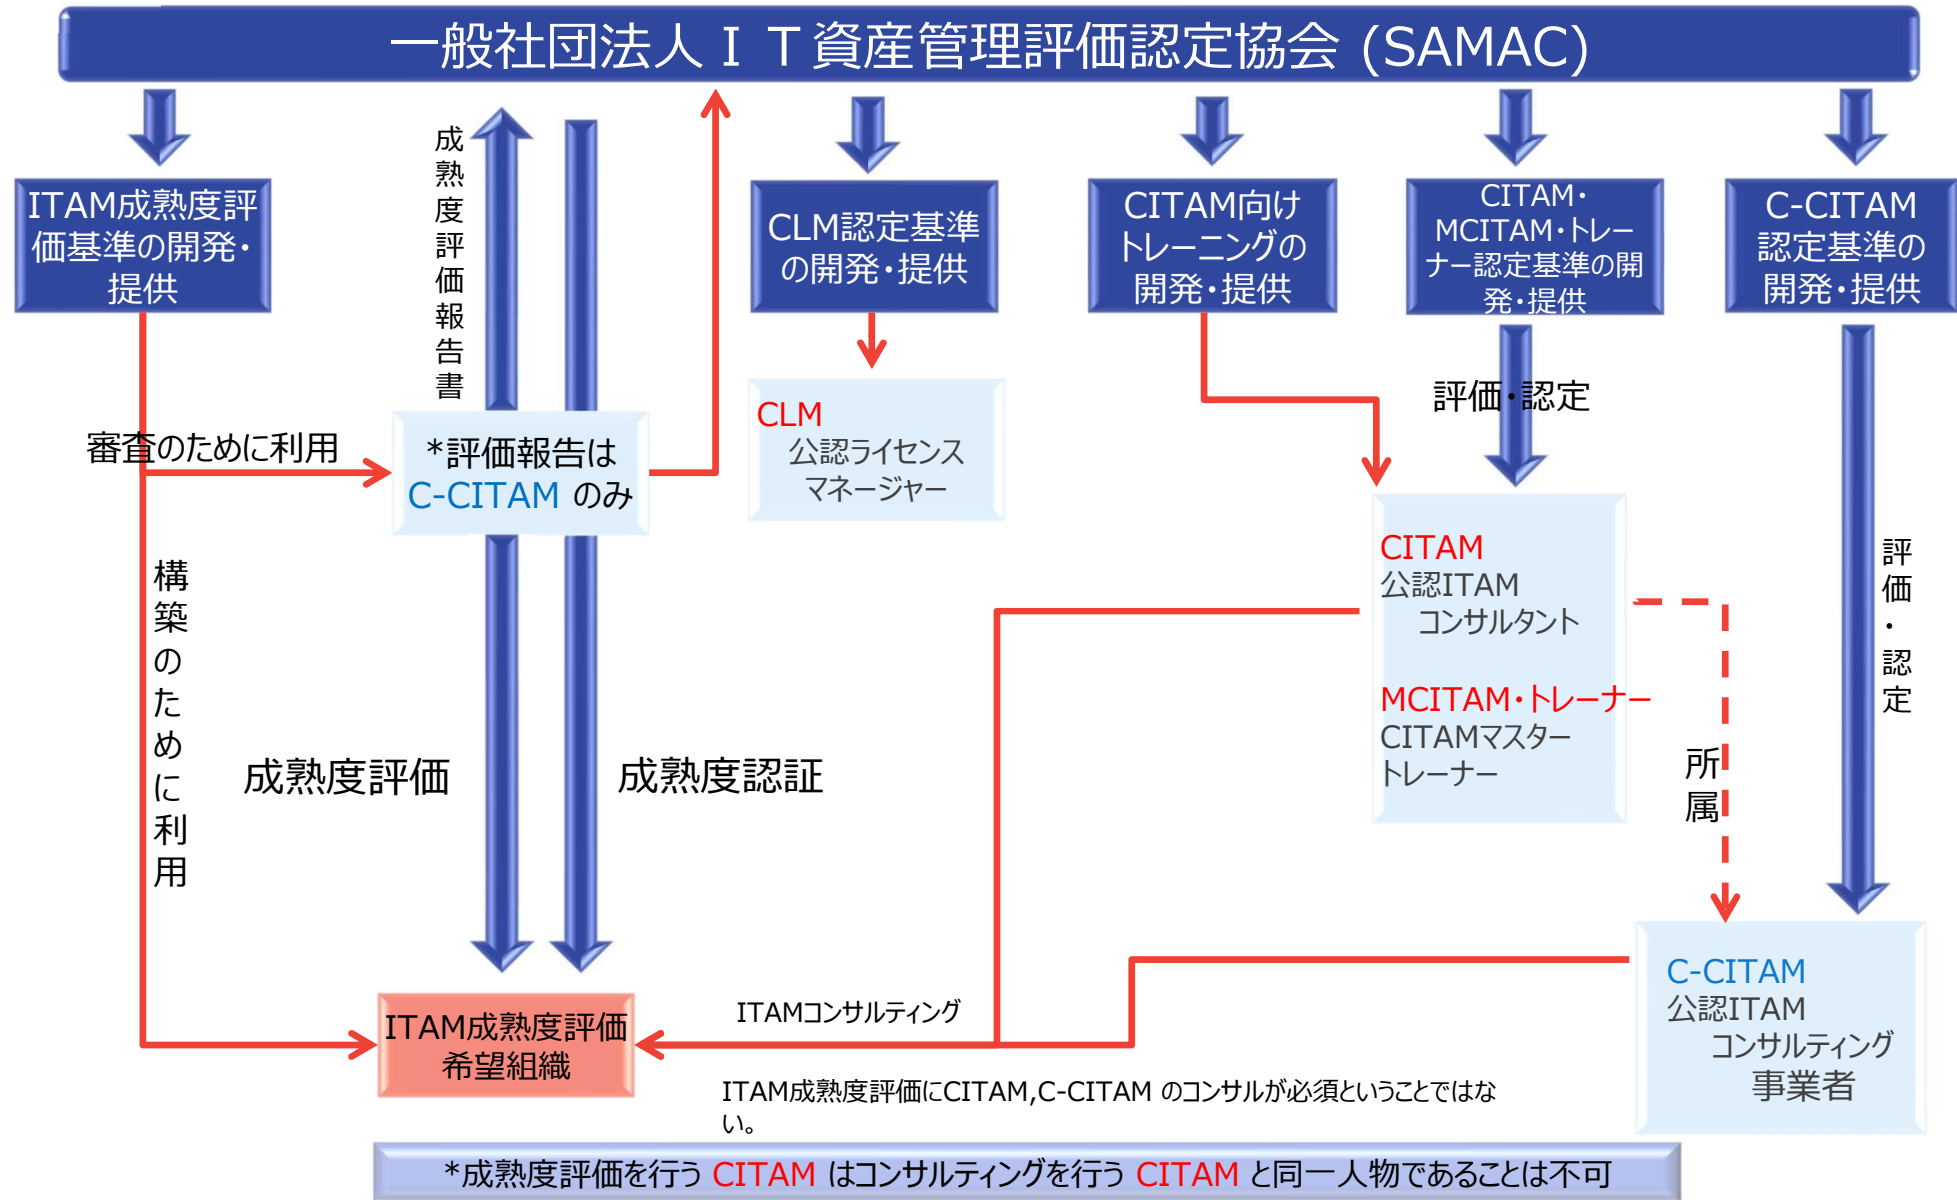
一般社団法人ＩＴ資産管理評価認定協会 (SAMAC)

ITAM成熟度評価基準の開発・提供

成熟度評価報告書

CLM認定基準の開発・提供

CITAM向けトレーニングの開発・提供

CITAM・MCITAM・トレーナー認定基準の開発・提供

C-CITAM認定基準の開発・提供

CLM
公認ライセンスマネージャー

評価・認定

審査のために利用

*評価報告は
C-CITAM のみ

CITAM
公認ITAM
コンサルタント

MCITAM・トレーナー
CITAMマスタートレーナー

評価・認定

構築のために利用

成熟度評価

成熟度認証

所属

C-CITAM
公認ITAM
コンサルティング事業者

ITAM成熟度評価希望組織

ITAMコンサルティング

ITAM成熟度評価にCITAM,C-CITAM のコンサルが必須ということではない。

*成熟度評価を行う CITAM はコンサルティングを行う CITAM と同一人物であることは不可